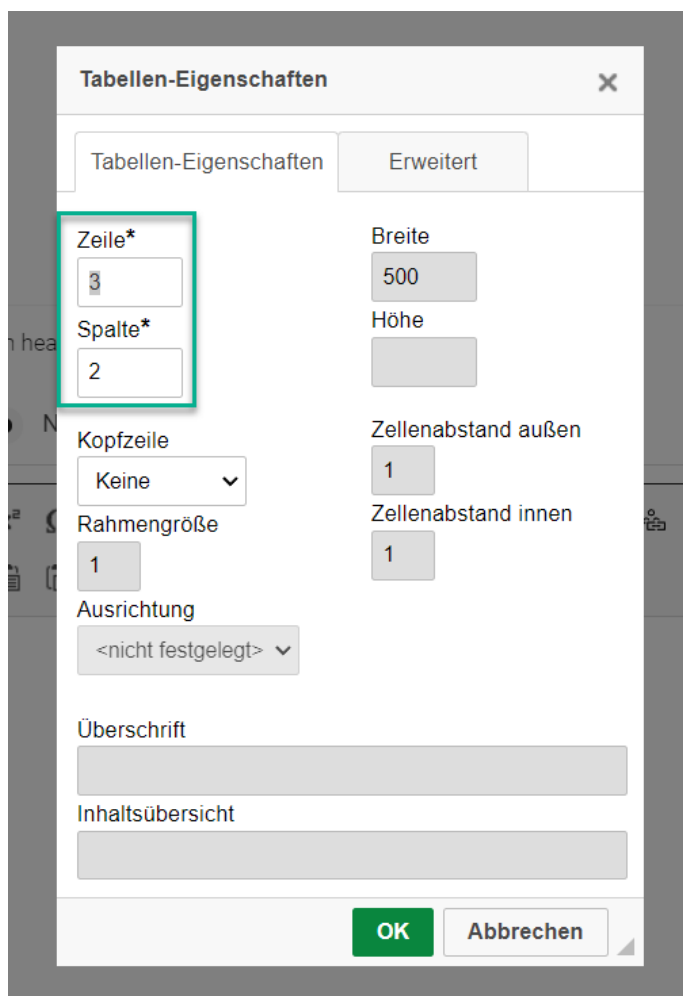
Tabellen-Eigenschaften ×

Tabellen-Eigenschaften | Erweitert

Zeile*
3
Spalte*
2

Breite
500
Höhe

Kopfzeile
Keine
Rahmengröße
1
Ausrichtung
<nicht festgelegt>

Zellenabstand außen
1
Zellenabstand innen
1

Überschrift

Inhaltsübersicht

OK Abbrechen